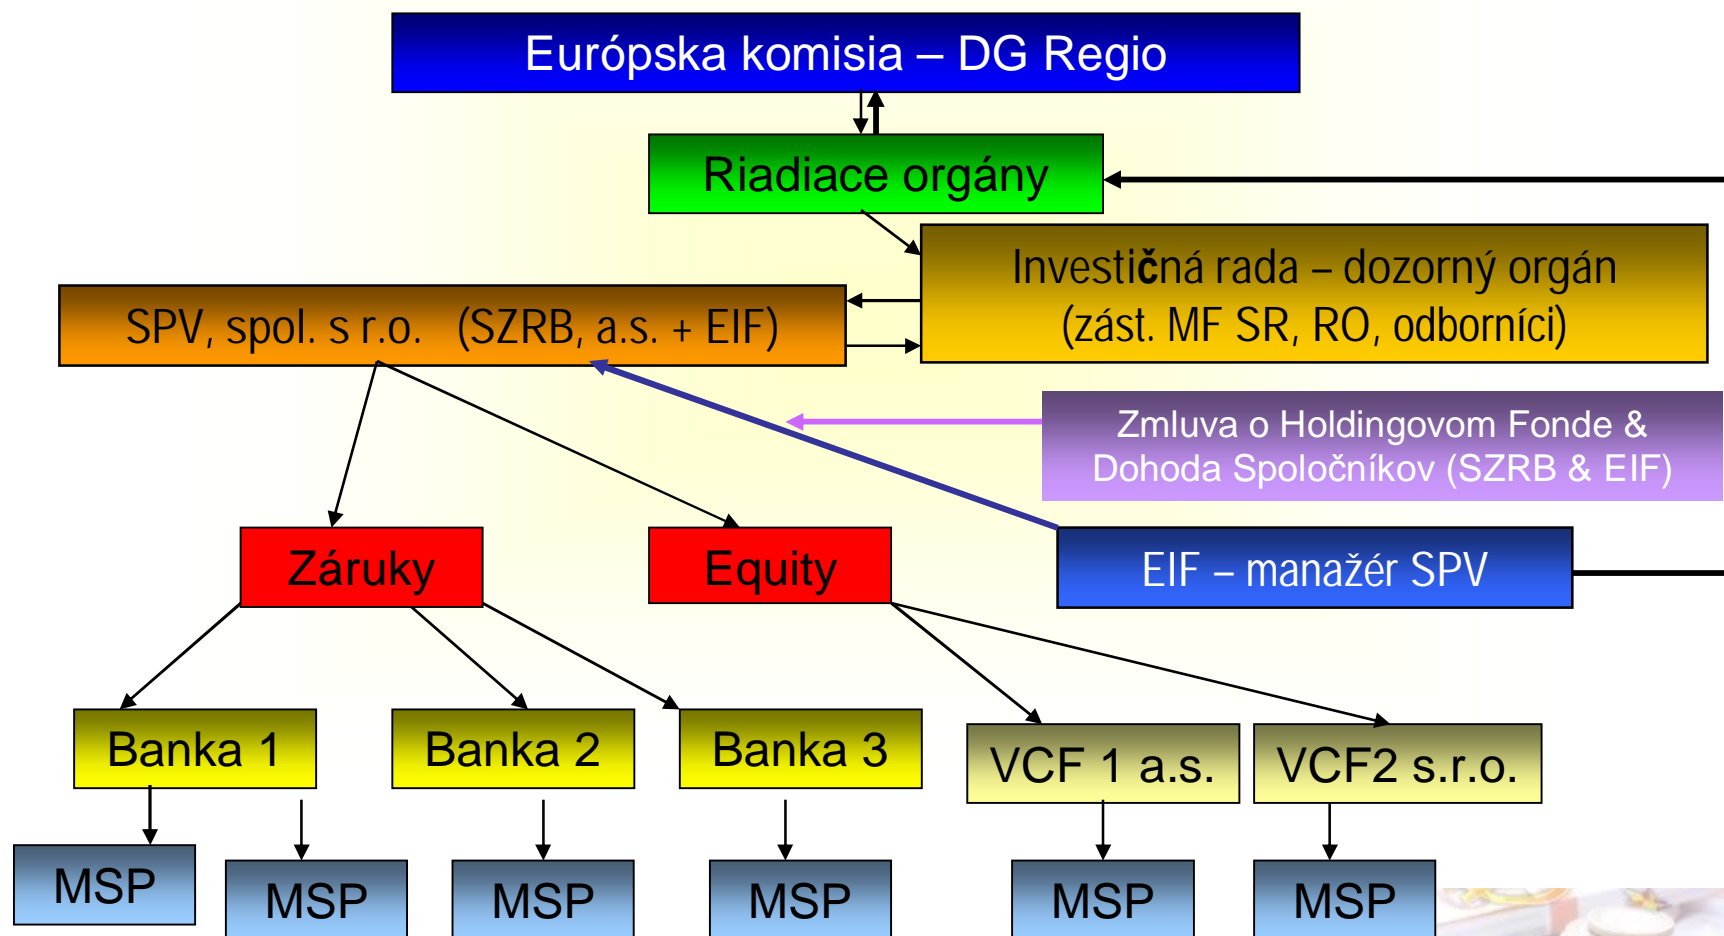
Európska komisia – DG Regio

Riadiace orgány

Investičná rada – dozorný orgán
(zást. MF SR, RO, odborníci)

SPV, spol. s r.o. (SZRB, a.s. + EIF)

Zmluva o Holdingovom Fonde &
Dohoda Spoločníkov (SZRB & EIF)

Záruky

Equity

EIF – manažér SPV

Banka 1

Banka 2

Banka 3

VCF 1 a.s.

VCF2 s.r.o.

MSP

MSP

MSP

MSP

MSP

MSP